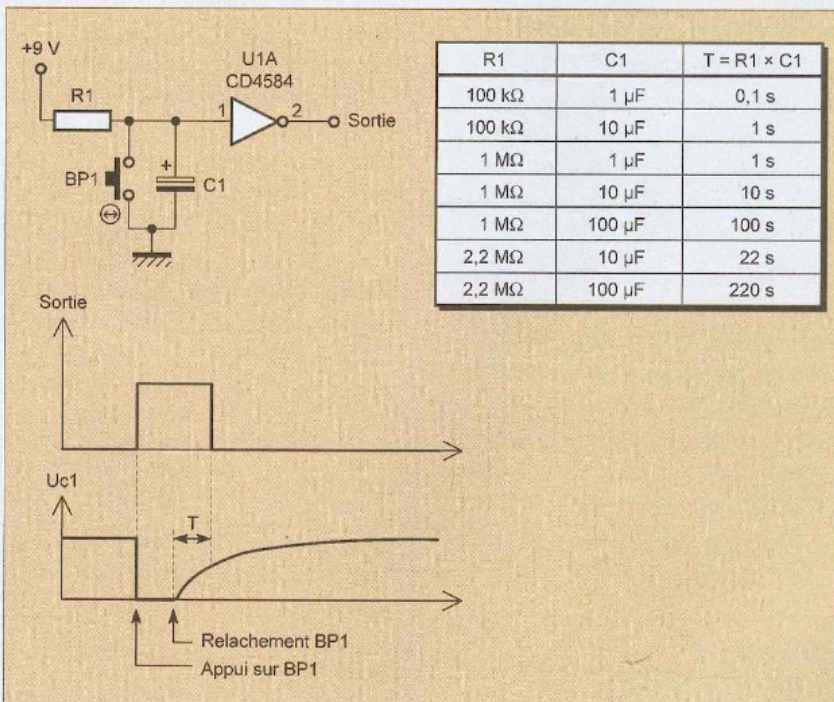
+9 V

R1

U1A
CD4584

1

2

Sortie

BP1

+

C1

| R1 | C1 | T = R1 × C1 |
|---|---|---|
| 100 kΩ | 1 µF | 0,1 s |
| 100 kΩ | 10 µF | 1 s |
| 1 MΩ | 1 µF | 1 s |
| 1 MΩ | 10 µF | 10 s |
| 1 MΩ | 100 µF | 100 s |
| 2,2 MΩ | 10 µF | 22 s |
| 2,2 MΩ | 100 µF | 220 s |

Sortie

Uc1

T

Relachement BP1

Appui sur BP1